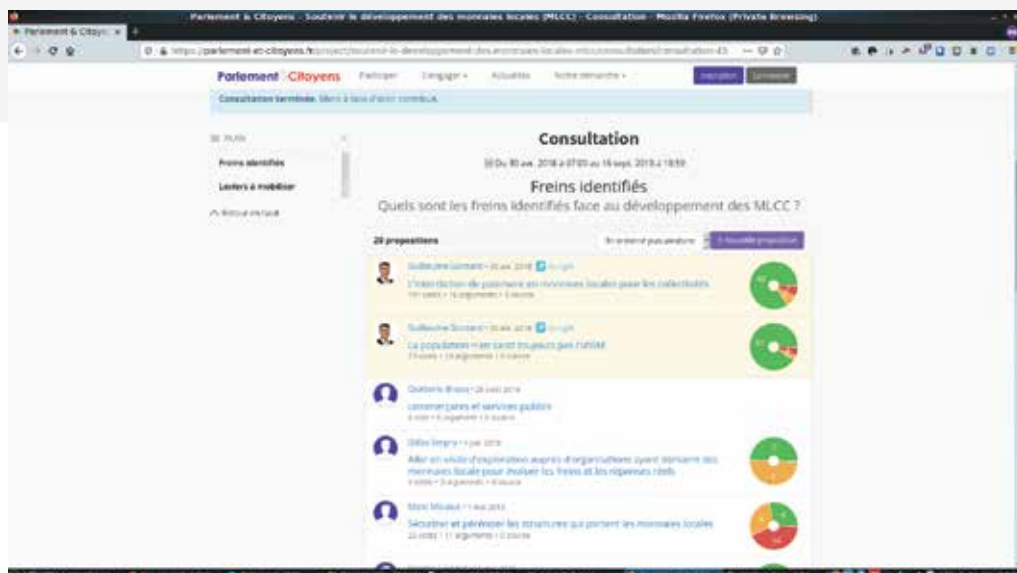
Parlement & Citoyens - Soutenir le développement des monnaies locales (MLCC) - Consultation - Mozilla Firefox (Private Browsing)

Parlement & Citoyens ×

https://parlement-et-citoyens.fr/project/soutenir-le-developpement-des-monnaies-locales-mlcc/consultation/consultation-43

Parlement & Citoyens  Participer  Engager  Actualités  Notre démarche  Inscription  Connexion

Consultation terminée. Merci à tous d'avoir contribué.

PLAN

Freins identifiés

Leviers à mobiliser

Retour en haut

Consultation

Du 30 avr. 2018 à 07:00 au 16 sept. 2018 à 18:59

Freins identifiés

Quels sont les freins identifiés face au développement des MLCC ?

28 propositions

Guillaume Gontard • 30 avr. 2018

L'interdiction de paiement en monnaies locales pour les collectivités

Guillaume Gontard • 30 avr. 2018

La population n'en tient toujours pas l'utilité

commerçants et services publics

Gilles Degris • 4 juin 2018

Aller en visite d'exploration auprès d'organisations ayant démarré des monnaies locale pour évaluer les freins et les réponses réels

Sécuriser et pérenniser les structures qui portent les monnaies locales